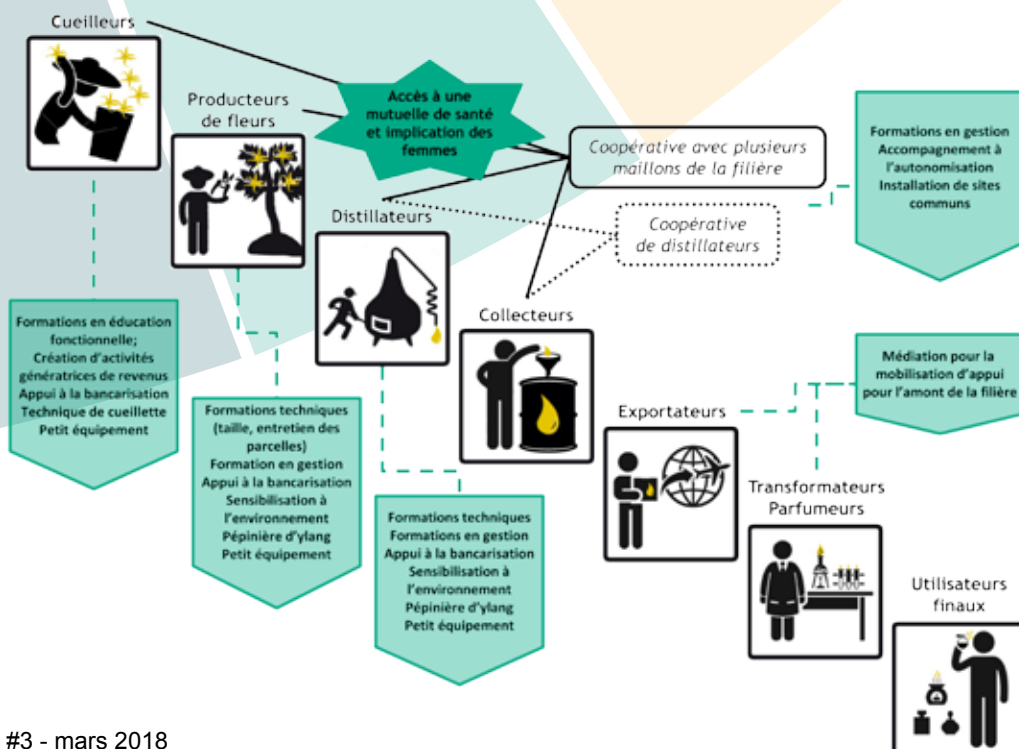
Cueilleurs

Producteurs de fleurs

Accès à une mutuelle de santé et implication des femmes

Coopérative avec plusieurs maillons de la filière

Formations en gestion
Accompagnement à l'autonomisation
Installation de sites communs

Distillateurs

Coopérative de distillateurs

Formations en éducation fonctionnelle;
Création d'activités génératrices de revenus
Appui à la bancarisation
Technique de cueillette
Petit équipement

Collecteurs

Médiation pour la mobilisation d'appui pour l'amont de la filière

Formations techniques (taille, entretien des parcelles)
Formation en gestion
Appui à la bancarisation
Sensibilisation à l'environnement
Pépinière d'ylang
Petit équipement

Exportateurs

Formations techniques
Formations en gestion
Appui à la bancarisation
Sensibilisation à l'environnement
Pépinière d'ylang
Petit équipement

Transformateurs Parfumeurs

Utilisateurs finaux

#3 - mars 2018